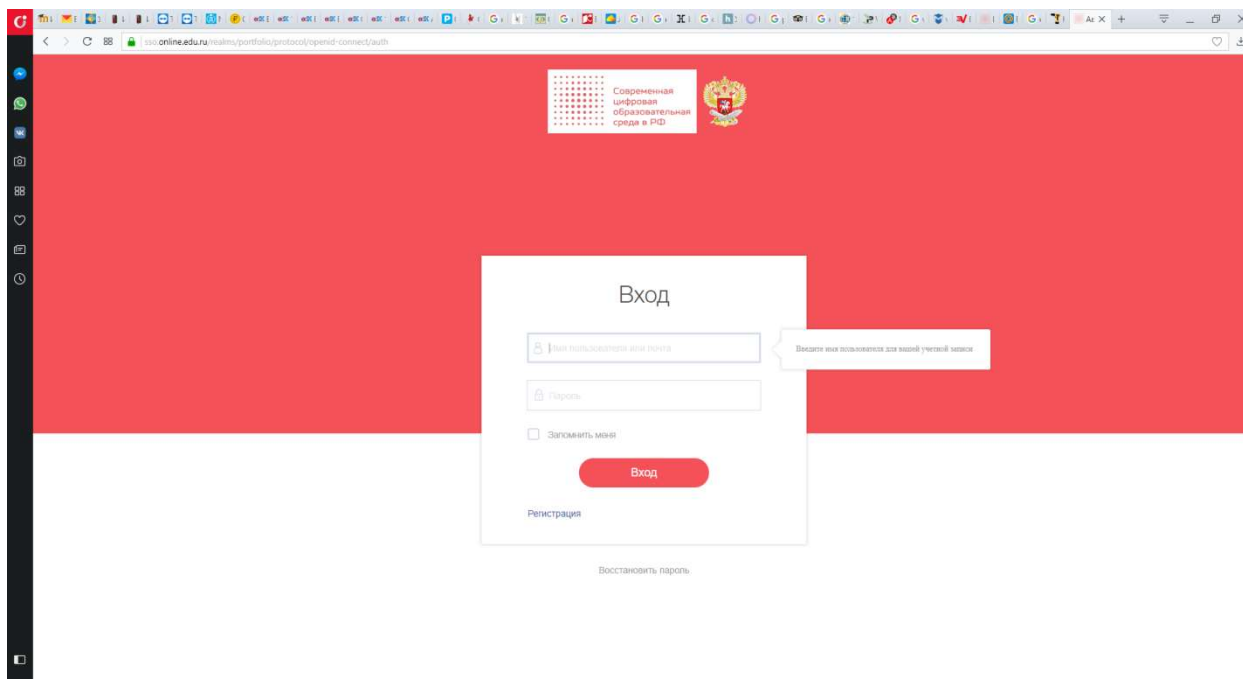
sso.online.edu.ru/realms/portfolio/protocol/openid-connect/auth

Современная цифровая образовательная среда в РФ

Вход

Имя пользователя или почта

Введите имя пользователя для вашей учетной записи

Пароль

Запомнить меня

Вход

Регистрация

Восстановить пароль